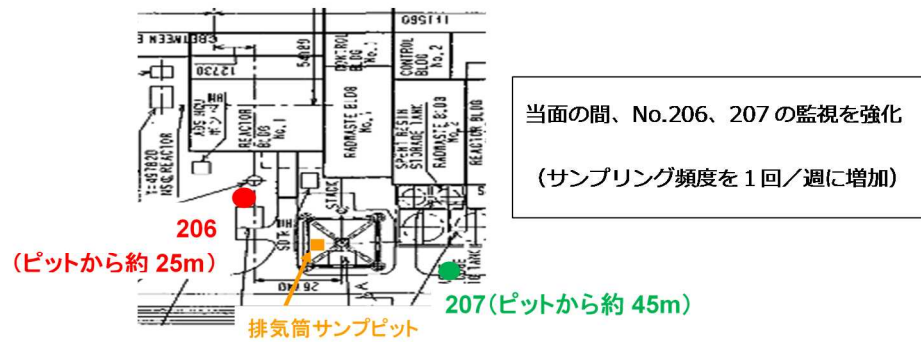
REACTOR BLDG No.1

RADWASTE BLDG No.1

CONTROL BLDG No.2

SPENT RESIN STORAGE TANK

RADWASTE BLDG No.2

REACTOR BLDG

STACK

12730

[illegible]

当面の間、No.206、207 の監視を強化

（サンプリング頻度を１回／週に増加）

206
（ピットから約 25m）

207（ピットから約 45m）

排気筒サンプピット